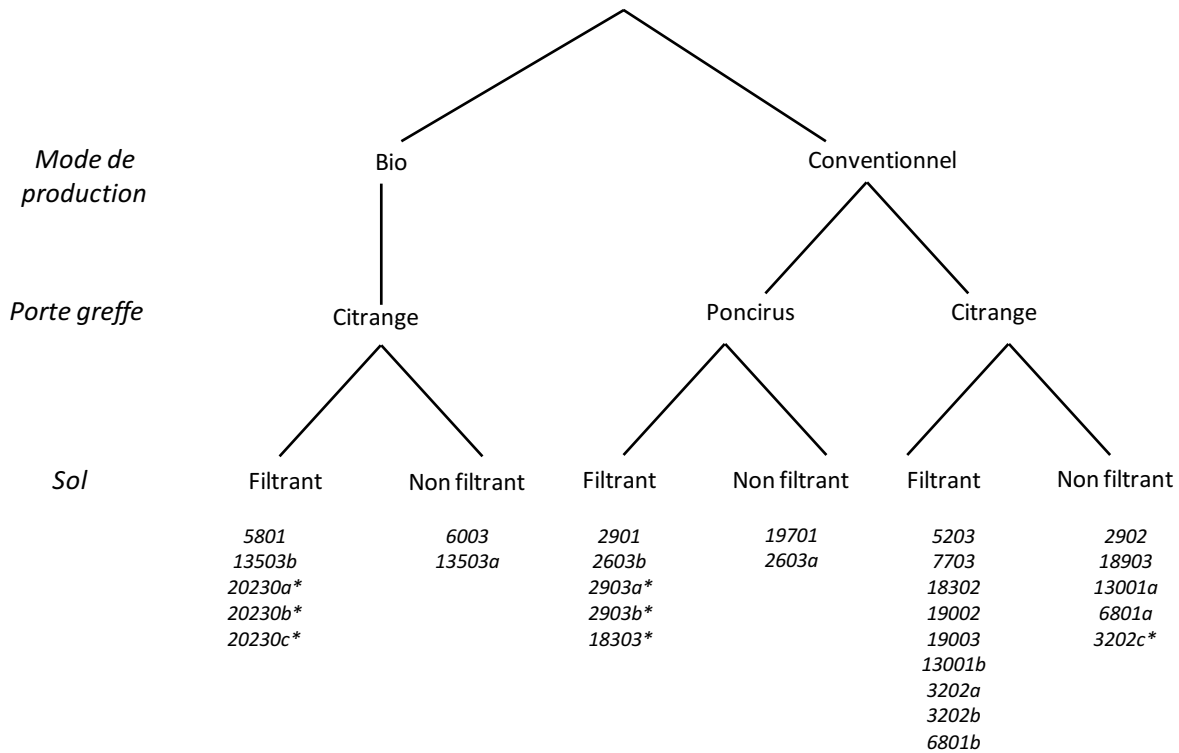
Mode de production

Bio

Conventionnel

Porte greffe

Citrange

Poncirus

Citrange

Sol

Filtrant

Non filtrant

Filtrant

Non filtrant

Filtrant

Non filtrant

5801
13503b
20230a*
20230b*
20230c*

6003
13503a

2901
2603b
2903a*
2903b*
18303*

19701
2603a

5203
7703
18302
19002
19003
13001b
3202a
3202b
6801b

2902
18903
13001a
6801a
3202c*